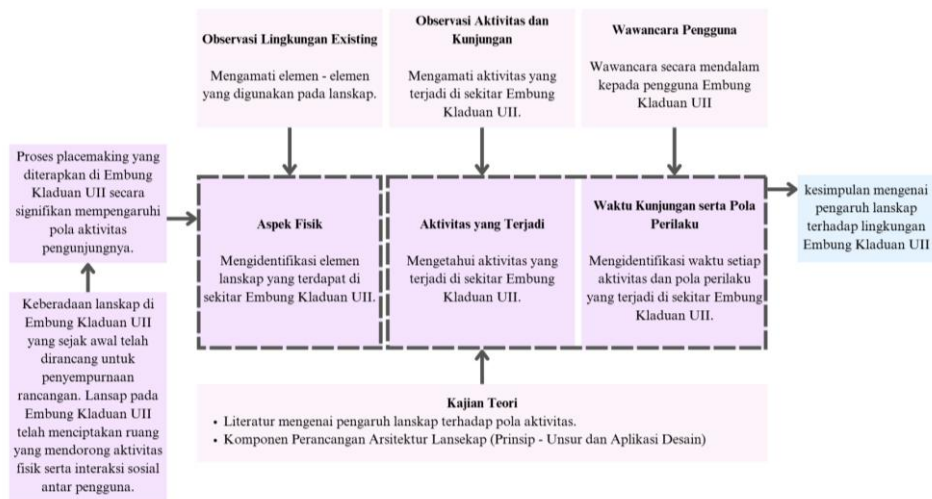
Observasi Lingkungan Existing

Mengamati elemen - elemen yang digunakan pada lanskap.

Observasi Aktivitas dan Kunjungan

Mengamati aktivitas yang terjadi di sekitar Embung Kladuan UII.

Wawancara Pengguna

Wawancara secara mendalam kepada pengguna Embung Kladuan UII

Proses placemaking yang diterapkan di Embung Kladuan UII secara signifikan mempengaruhi pola aktivitas pengunjungnya.

Keberadaan lanskap di Embung Kladuan UII yang sejak awal telah dirancang untuk penyempurnaan rancangan. Lansap pada Embung Kladuan UII telah menciptakan ruang yang mendorong aktivitas fisik serta interaksi sosial antar pengguna.

Aspek Fisik

Mengidentifikasi elemen lanskap yang terdapat di sekitar Embung Kladuan UII.

Aktivitas yang Terjadi

Mengetahui aktivitas yang terjadi di sekitar Embung Kladuan UII.

Waktu Kunjungan serta Pola Perilaku

Mengidentifikasi waktu setiap aktivitas dan pola perilaku yang terjadi di sekitar Embung Kladuan UII.

kesimpulan mengenai pengaruh lanskap terhadap lingkungan Embung Kladuan UII

Kajian Teori
• Literatur mengenai pengaruh lanskap terhadap pola aktivitas.
• Komponen Perancangan Arsitektur Lansekap (Prinsip - Unsur dan Aplikasi Desain)